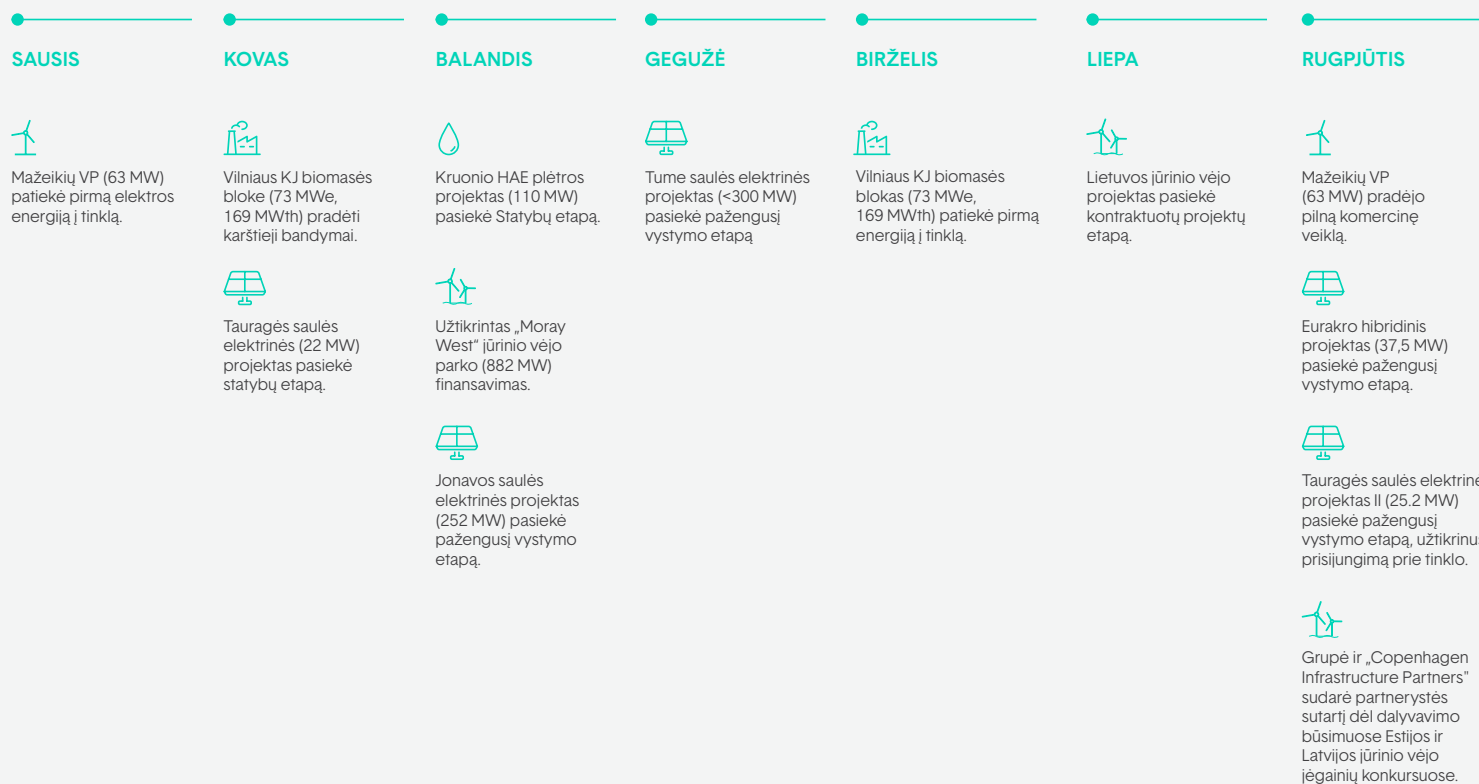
SAUSIS

Mažeikių VP (63 MW) patiekė pirmą elektros energiją į tinklą.

KOVAS

Vilniaus KJ biomasės bloke (73 MWe, 169 MWth) pradėti karštieji bandymai.

Tauragės saulės elektrinės (22 MW) projektas pasiekė statybų etapą.

BALANDIS

Kruonio HAE plėtros projektas (110 MW) pasiekė Statybų etapą.

Užtikrintas „Moray West" jūrinio vėjo parko (882 MW) finansavimas.

Jonavos saulės elektrinės projektas (252 MW) pasiekė pažengusį vystymo etapą.

GEGUŽĖ

Tume saulės elektrinės projektas (<300 MW) pasiekė pažengusį vystymo etapą

BIRŽELIS

Vilniaus KJ biomasės blokas (73 MWe, 169 MWth) patiekė pirmą energiją į tinklą.

LIEPA

Lietuvos jūrinio vėjo projektas pasiekė kontraktuotų projektų etapą.

RUGPJŪTIS

Mažeikių VP (63 MW) pradėjo pilną komercinę veiklą.

Eurakro hibridinis projektas (37,5 MW) pasiekė pažengusį vystymo etapą.

Tauragės saulės elektrine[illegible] projektas II (25.2 MW) pasiekė pažengusį vystymo etapą, užtikrinu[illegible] prisijungimą prie tinklo.

Grupė ir „Copenhagen Infrastructure Partners" sudarė partnerystės sutartį dėl dalyvavimo būsimuose Estijos ir Latvijos jūrinio vėjo jėgainių konkursuose.